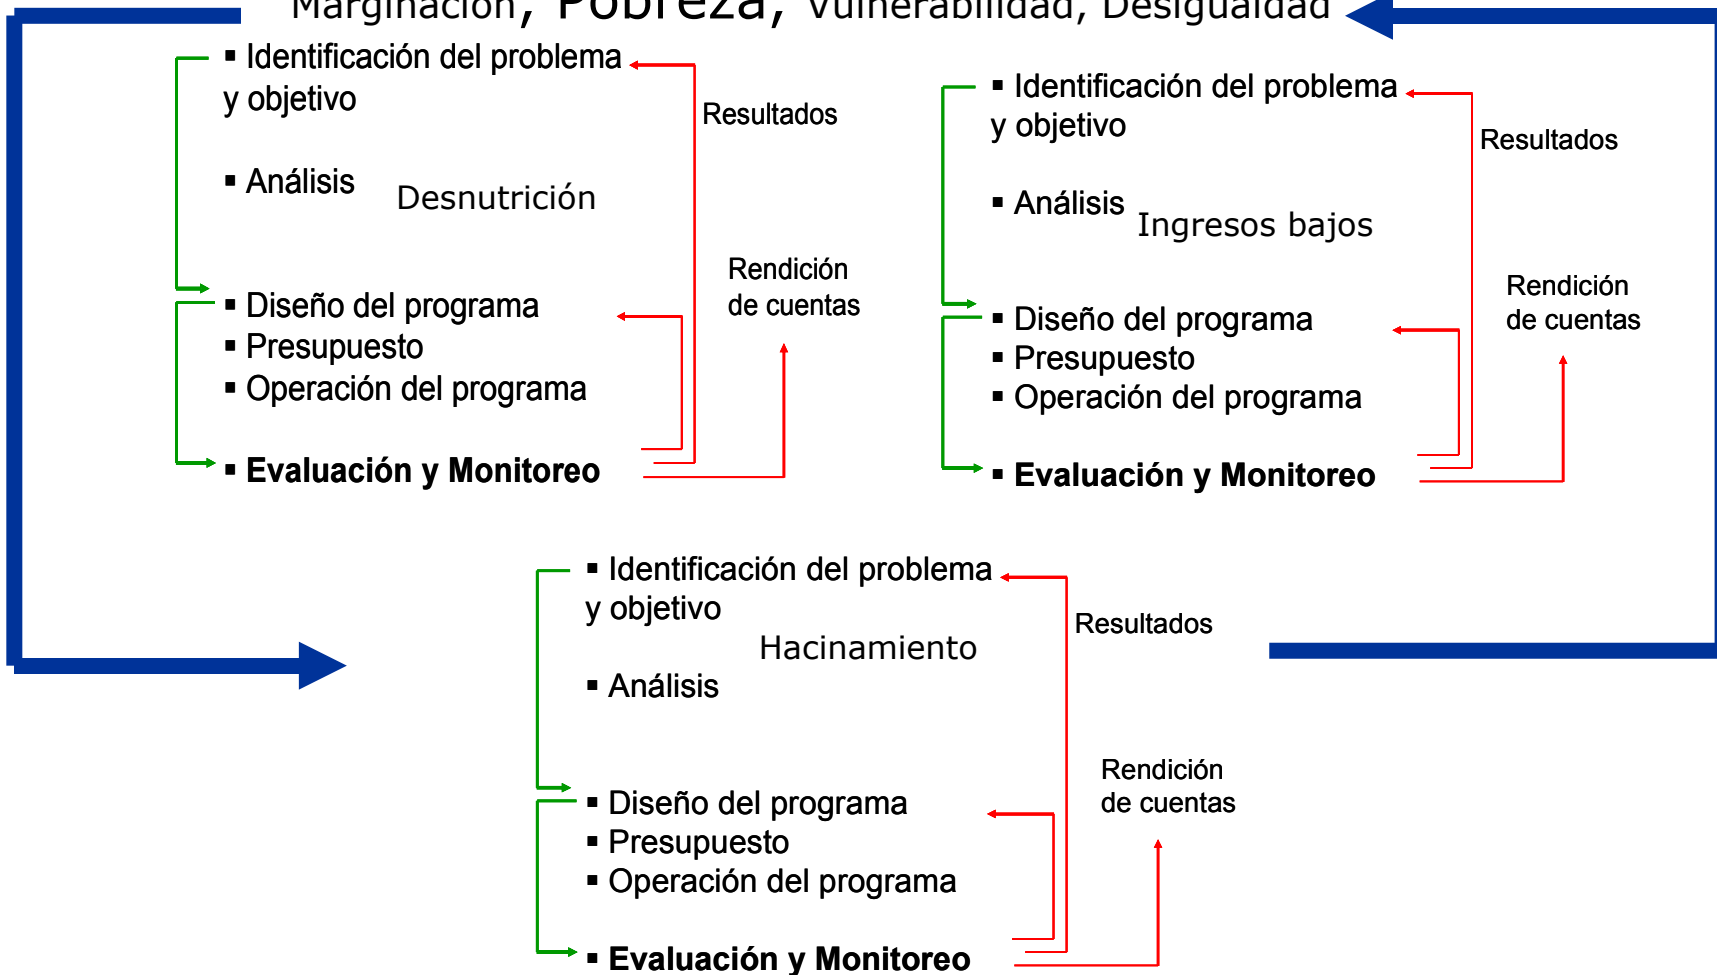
Marginación, Pobreza, Vulnerabilidad, Desigualdad

▪ Identificación del problema y objetivo

▪ Análisis

Desnutrición

▪ Diseño del programa
▪ Presupuesto
▪ Operación del programa

▪ **Evaluación y Monitoreo**

Resultados

Rendición de cuentas

▪ Identificación del problema y objetivo

▪ Análisis

Ingresos bajos

▪ Diseño del programa
▪ Presupuesto
▪ Operación del programa

▪ **Evaluación y Monitoreo**

Resultados

Rendición de cuentas

▪ Identificación del problema y objetivo

Hacinamiento

▪ Análisis

▪ Diseño del programa
▪ Presupuesto
▪ Operación del programa

▪ **Evaluación y Monitoreo**

Resultados

Rendición de cuentas